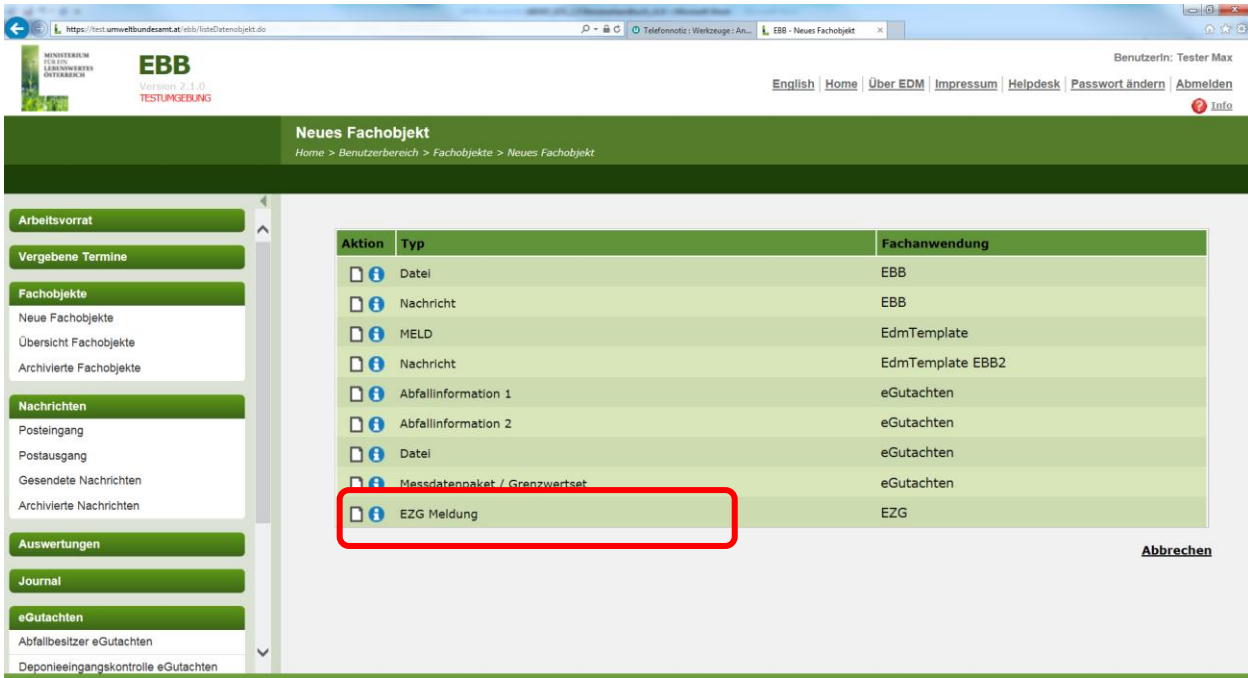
https://test.umweltbundesamt.at/ebb/listeDatenobjekt.do

Telefonnotiz : Werkzeuge : An...

EBB - Neues Fachobjekt

MINISTERIUM FÜR EIN LEBENSWERTES ÖSTERREICH

EBB

Version 2.1.0

TESTUMGEBUNG

Benutzerin: Tester Max

English | Home | Über EDM | Impressum | Helpdesk | Passwort ändern | Abmelden

Info

Neues Fachobjekt

Home > Benutzerbereich > Fachobjekte > Neues Fachobjekt

Arbeitsvorrat

Vergebene Termine

Fachobjekte

Neue Fachobjekte

Übersicht Fachobjekte

Archivierte Fachobjekte

Nachrichten

Posteingang

Postausgang

Gesendete Nachrichten

Archivierte Nachrichten

Auswertungen

Journal

eGutachten

Abfallbesitzer eGutachten

Deponieeingangskontrolle eGutachten

| Aktion | Typ | Fachanwendung |
|---|---|---|
| | Datei | EBB |
| | Nachricht | EBB |
| | MELD | EdmTemplate |
| | Nachricht | EdmTemplate EBB2 |
| | Abfallinformation 1 | eGutachten |
| | Abfallinformation 2 | eGutachten |
| | Datei | eGutachten |
| | Messdatenpaket / Grenzwertset | eGutachten |
| | EZG Meldung | EZG |

Abbrechen